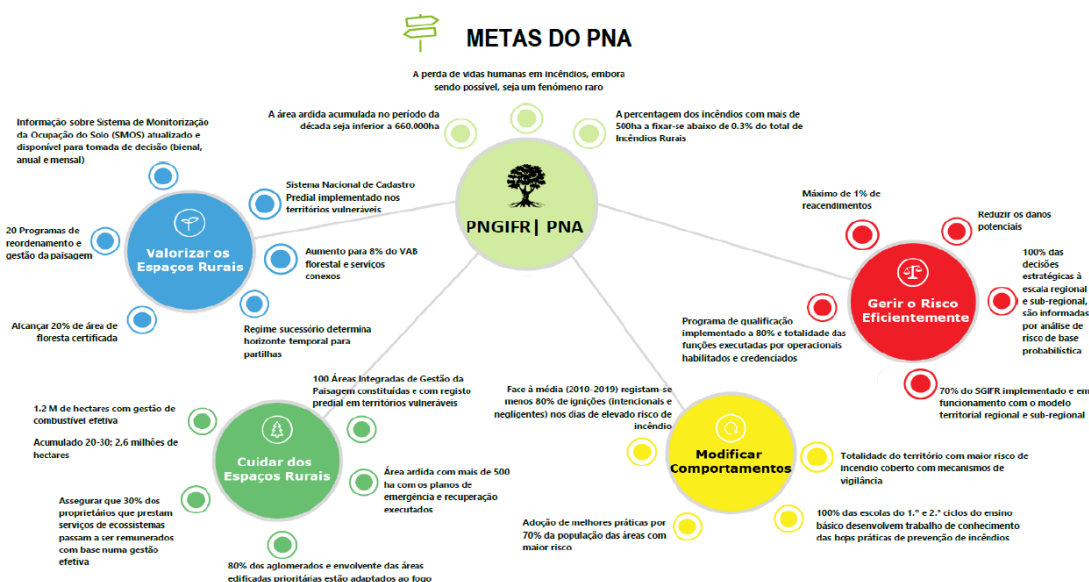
METAS DO PNA

A perda de vidas humanas em incêndios, embora sendo possível, seja um fenómeno raro

A área ardida acumulada no período da década seja inferior a 660.000ha

A percentagem dos incêndios com mais de 500ha a fixar-se abaixo de 0.3% do total de Incêndios Rurais

PNGIFR| PNA

Informação sobre Sistema de Monitorização da Ocupação do Solo (SMOS) atualizado e disponível para tomada de decisão (bienal, anual e mensal)

Sistema Nacional de Cadastro Predial implementado nos territórios vulneráveis

20 Programas de reordenamento e gestão da paisagem

Valorizar os Espaços Rurais

Aumento para 8% do VAB florestal e serviços conexos

Alcançar 20% de área de floresta certificada

Regime sucessório determina horizonte temporal para partilhas

Máximo de 1% de reacendimentos

Reduzir os danos potenciais

100% das decisões estratégicas à escala regional e sub-regional, são informadas por análise de risco de base probabilística

Gerir o Risco Eficientemente

Programa de qualificação implementado a 80% e totalidade das funções executadas por operacionais habilitados e credenciados

70% do SGIFR implementado e em funcionamento com o modelo territorial regional e sub-regional

100 Áreas Integradas de Gestão da Paisagem constituídas e com registo predial em territórios vulneráveis

1.2 M de hectares com gestão de combustível efetiva

Acumulado 20-30: 2.6 milhões de hectares

Cuidar dos Espaços Rurais

Área ardida com mais de 500 ha com os planos de emergência e recuperação executados

Assegurar que 30% dos proprietários que prestam serviços de ecossistemas passam a ser remunerados com base numa gestão efetiva

80% dos aglomerados e envolvente das áreas edificadas prioritárias estão adaptados ao fogo

Face à média (2010-2019) registam-se menos 80% de ignições (intencionais e negligentes) nos dias de elevado risco de incêndio

Modificar Comportamentos

Totalidade do território com maior risco de incêndio coberto com mecanismos de vigilância

100% das escolas do 1.º e 2.º ciclos do ensino básico desenvolvem trabalho de conhecimento das boas práticas de prevenção de incêndios

Adoção de melhores práticas por 70% da população das áreas com maior risco